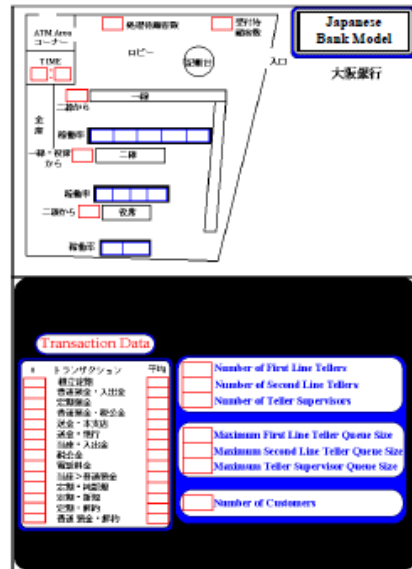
ATM Area
コーナー

処理待機客数

受付待
機客数

Japanese
Bank Model

大阪銀行

TIME

ロビー

記帳台

入口

金庫

二線から

一線

稼動率

一線・役課
から

二線

稼動率

二線から

役席

稼動率

Transaction Data

#

トランザクション

平均

積立貯蓄
普通預金・入出金
定期預金
普通預金・総合金
送金・本支店
送金・他行
当座・入出金
融合金
複数料金
当座＞普通預金
定期・満期
定期・新規
定期・解約
普通 預金・解約

Number of First Line Tellers

Number of Second Line Tellers

Number of Teller Supervisors

Maximum First Line Teller Queue Size

Maximum Second Line Teller Queue Size

Maximum Teller Supervisor Queue Size

Number of Customers